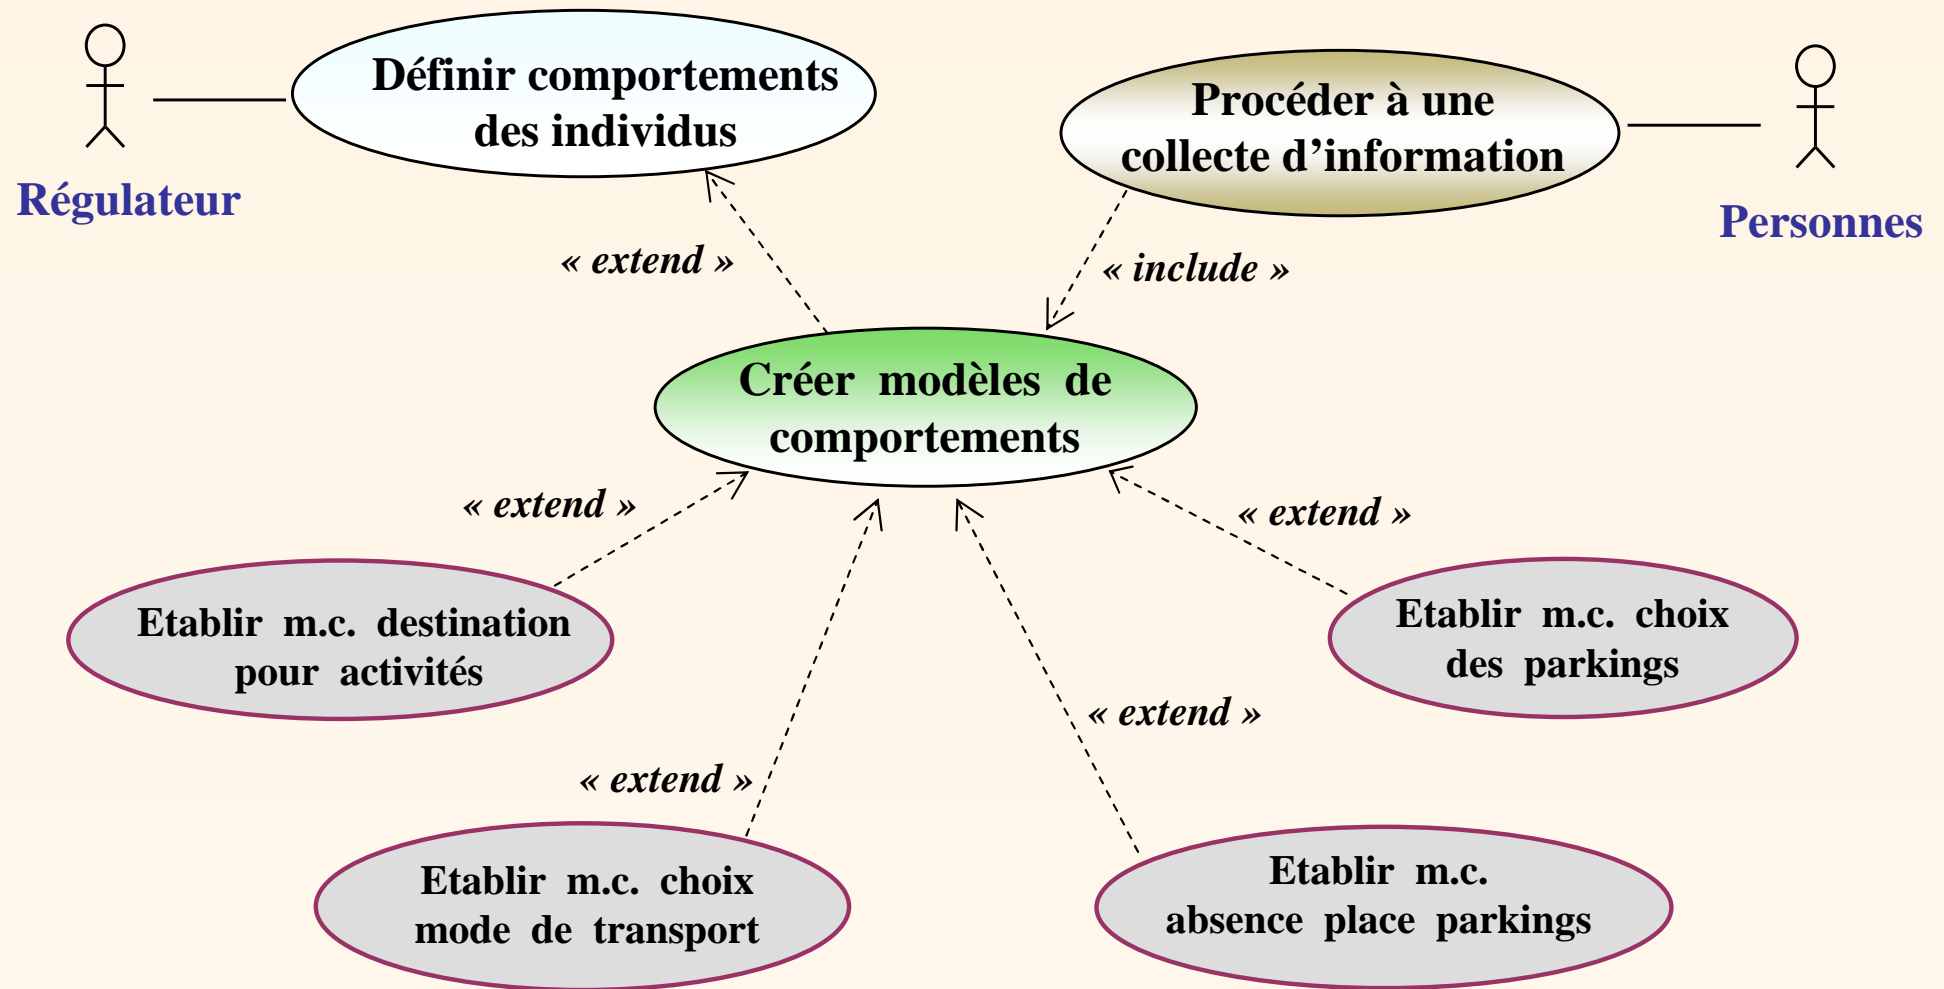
Régulateur

Définir comportements des individus

Procéder à une collecte d'information

Personnes

« extend »

« include »

Créer modèles de comportements

« extend »

« extend »

Etablir m.c. destination pour activités

Etablir m.c. choix des parkings

« extend »

« extend »

Etablir m.c. choix mode de transport

Etablir m.c. absence place parkings